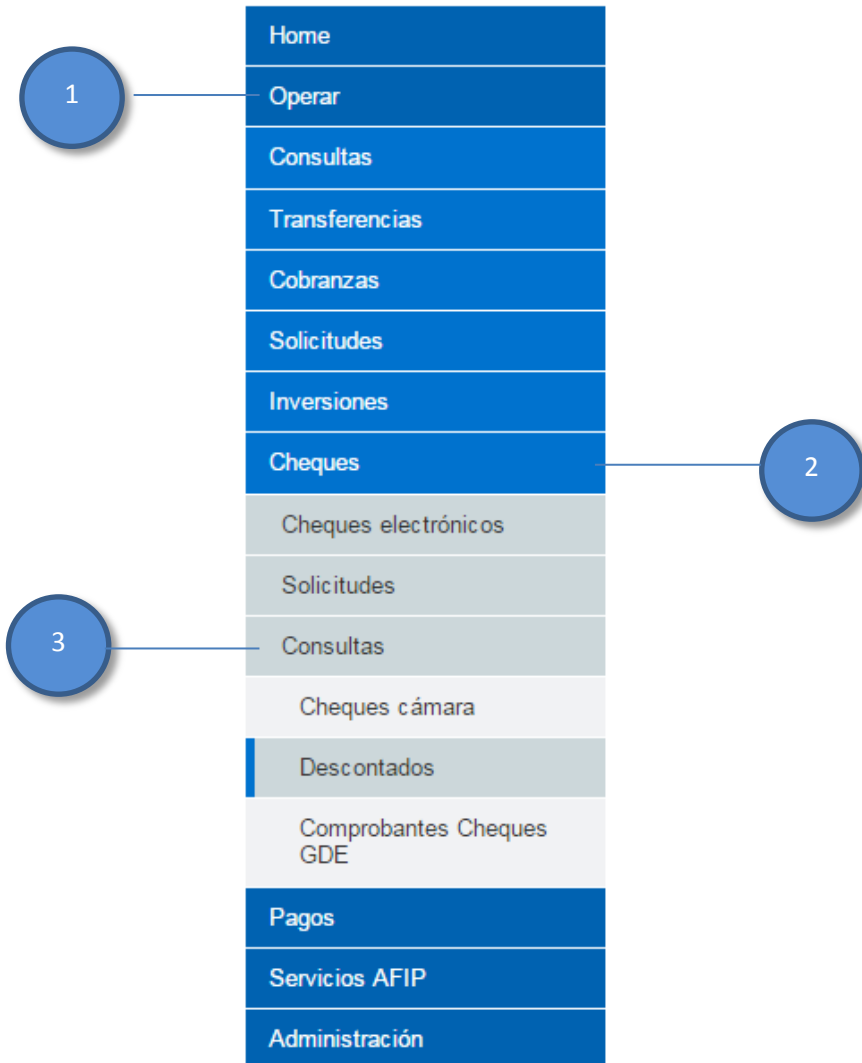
Home

1

Operar

Consultas

Transferencias

Cobranzas

Solicitudes

Inversiones

Cheques

2

Cheques electrónicos

Solicitudes

3

Consultas

Cheques cámara

Descontados

Comprobantes Cheques GDE

Pagos

Servicios AFIP

Administración